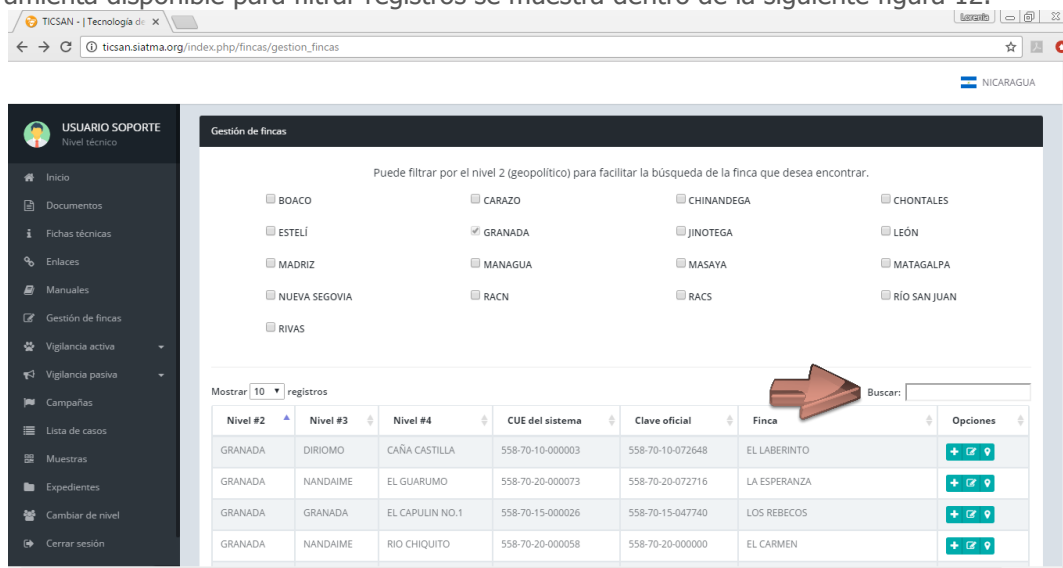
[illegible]amienta disponible para filtrar registros se muestra dentro de la siguiente figura 12.

TICSAN - | Tecnología de ×

Leonardo

ticsan.siatma.org/index.php/fincas/gestion_fincas

NICARAGUA

USUARIO SOPORTE
Nivel técnico

Inicio
Documentos
Fichas técnicas
Enlaces
Manuales
Gestión de fincas
Vigilancia activa
Vigilancia pasiva
Campañas
Lista de casos
Muestras
Expedientes
Cambiar de nivel
Cerrar sesión

Gestión de fincas

Puede filtrar por el nivel 2 (geopolítico) para facilitar la búsqueda de la finca que desea encontrar.

BOACO
CARAZO
CHINANDEGA
CHONTALES
ESTELÍ
GRANADA
JINOTEGA
LEÓN
MADRIZ
MANAGUA
MASAYA
MATAGALPA
NUEVA SEGOVIA
RACN
RACS
RÍO SAN JUAN
RIVAS

Mostrar 10 registros

Buscar:

| Nivel #2 | Nivel #3 | Nivel #4 | CUE del sistema | Clave oficial | Finca | Opciones |
|---|---|---|---|---|---|---|
| GRANADA | DIRIOMO | CAÑA CASTILLA | 558-70-10-000003 | 558-70-10-072648 | EL LABERINTO | |
| GRANADA | NANDAIME | EL GUARUMO | 558-70-20-000073 | 558-70-20-072716 | LA ESPERANZA | |
| GRANADA | GRANADA | EL CAPULIN NO.1 | 558-70-15-000026 | 558-70-15-047740 | LOS REBECOS | |
| GRANADA | NANDAIME | RIO CHIQUITO | 558-70-20-000058 | 558-70-20-000000 | EL CARMEN | |